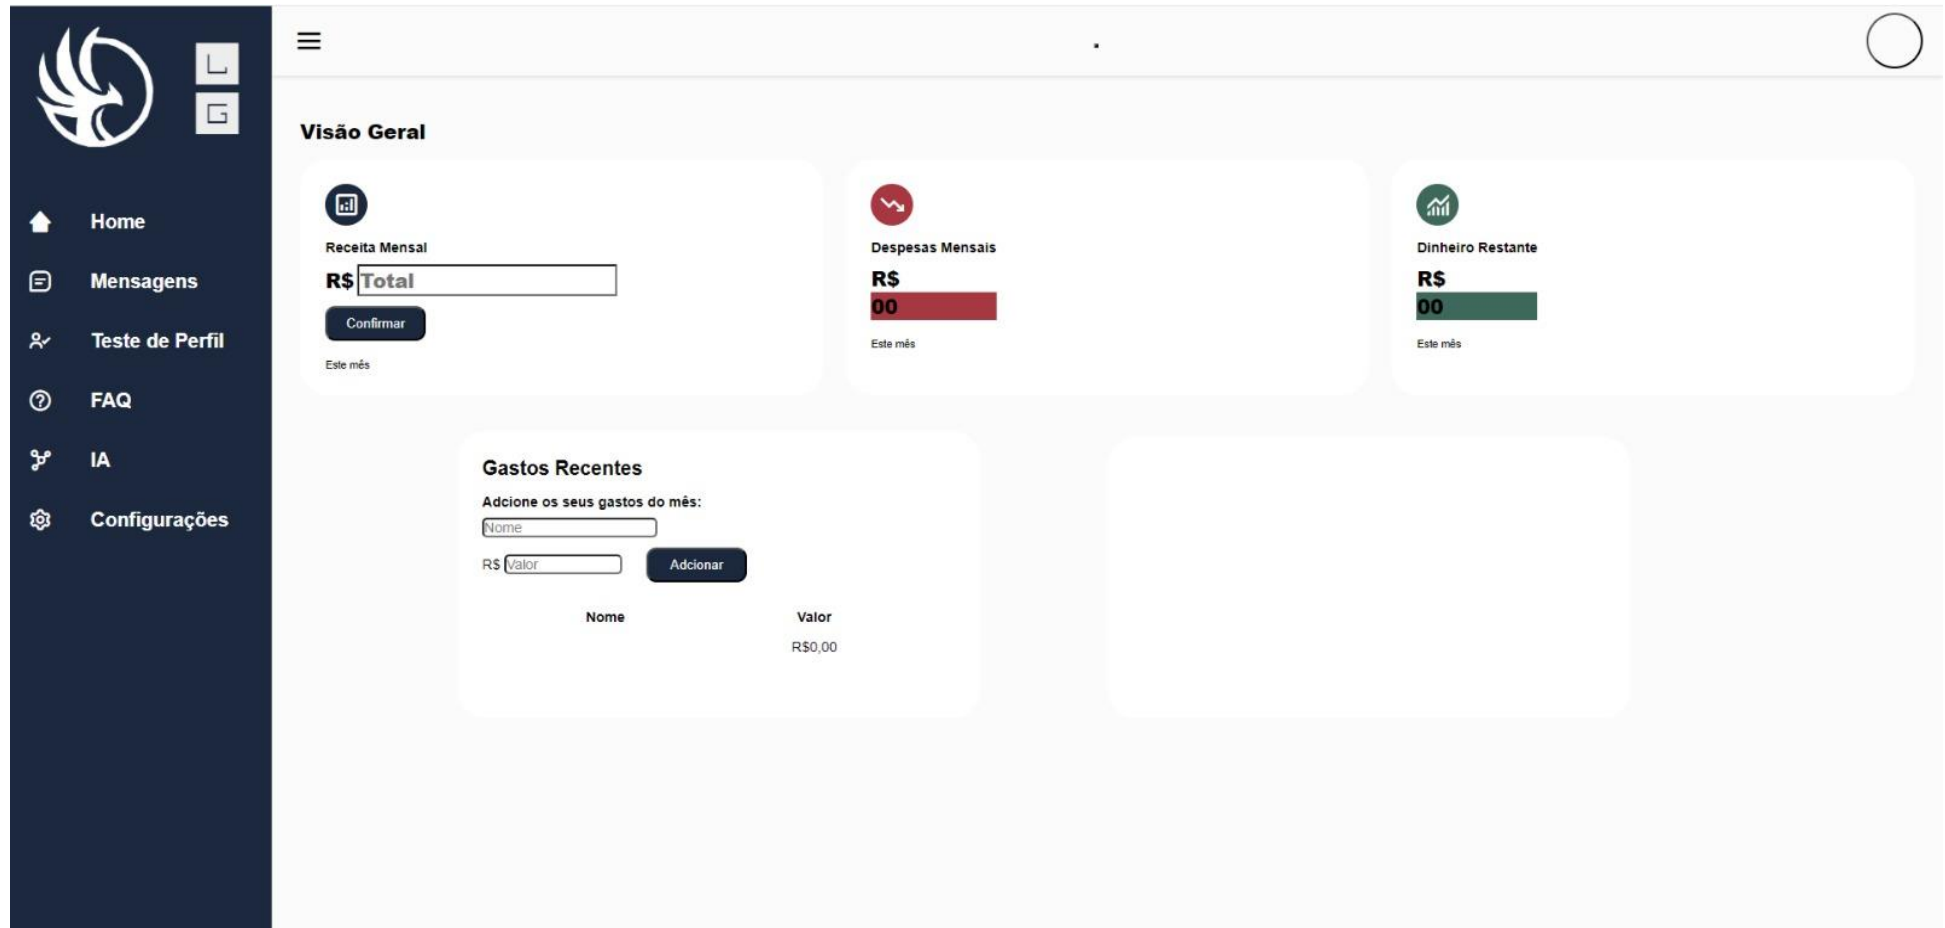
Home
Mensagens
Teste de Perfil
FAQ
IA
Configurações

Visão Geral

Receita Mensal
R$ Total
Confirmar
Este mês

Despesas Mensais
R$
00
Este mês

Dinheiro Restante
R$
00
Este mês

Gastos Recentes
Adcione os seus gastos do mês:
Nome
R$ Valor
Adcionar

| Nome | Valor |
|---|---|
| | R$0,00 |